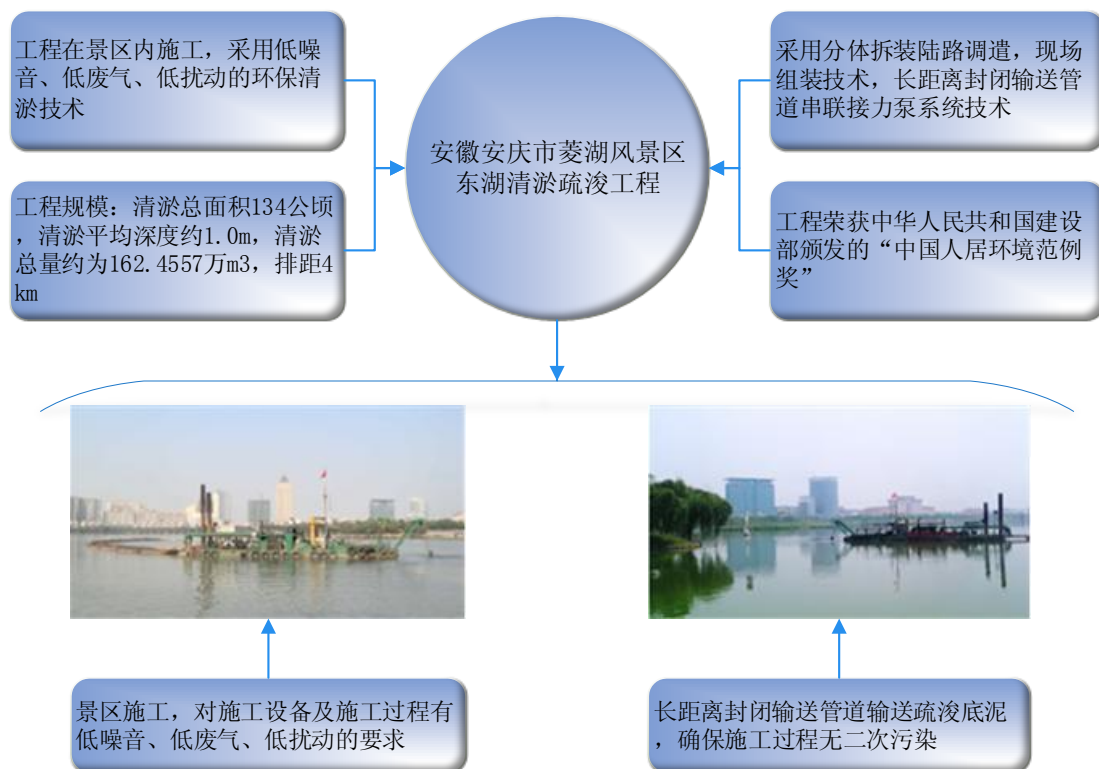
工程在景区内施工，采用低噪音、低废气、低扰动的环保清淤技术

工程规模：清淤总面积134公顷，清淤平均深度约1.0m，清淤总量约为162.4557万m3，排距4km

安徽安庆市菱湖风景区东湖清淤疏浚工程

采用分体拆装陆路调遣，现场组装技术，长距离封闭输送管道串联接力泵系统技术

工程荣获中华人民共和国建设部颁发的“中国人居环境范例奖”

景区施工，对施工设备及施工过程有低噪音、低废气、低扰动的要求

长距离封闭输送管道输送疏浚底泥，确保施工过程无二次污染